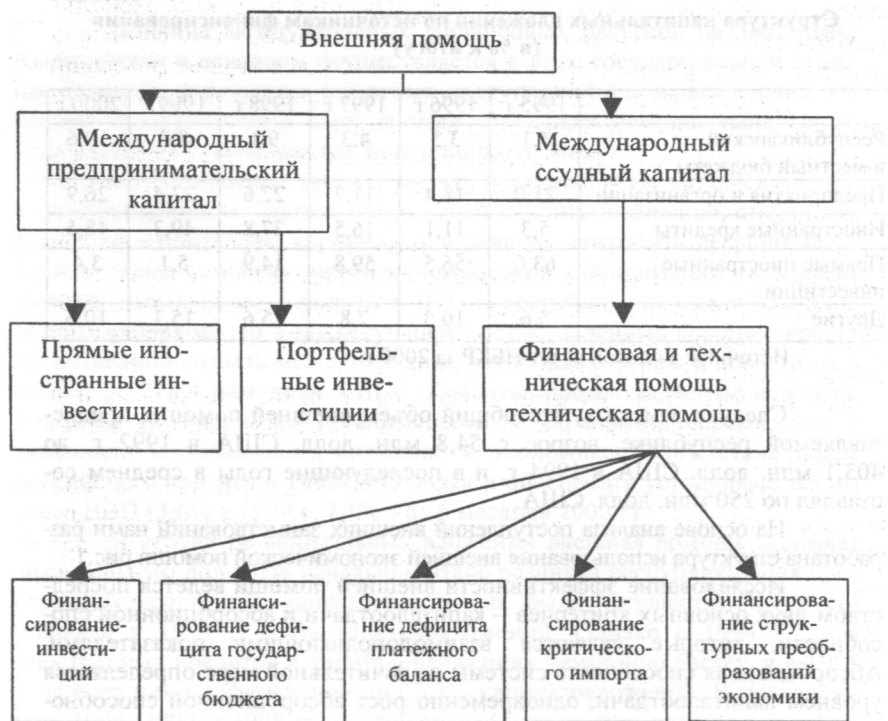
Структура капитальных вложений по источникам финансирования

(в %)

Внешняя помощь

Международный предпринимательский капитал

Международный ссудный капитал

Прямые иностранные инвестиции

Портфельные инвестиции

Финансовая и техническая помощь техническая помощь

Финансирование инвестиций

Финансирование дефицита государственного бюджета

Финансирование дефицита платежного баланса

Финансирование критического импорта

Финансирование структурных преобразований экономики

| | 1995 г. | 1996 г. | 1997 г. | 1998 г. | 1999 г. | 2000 г. |
|---|---|---|---|---|---|---|
| Республиканский и местный бюджеты | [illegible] | 3,3 | 4,3 | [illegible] | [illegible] | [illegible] |
| Предприятия и организации | 22,0 | 23,8 | 11,7 | 22,6 | 23,4 | 26,5 |
| Иностранные кредиты | 5,3 | 11,1 | 15,5 | 27,8 | 40,3 | 38,5 |
| Прямые иностранные инвестиции | 63,0 | 56,5 | 59,8 | 44,0 | 5,1 | 3,4 |
| Другие | 5,6 | 10,3 | 7,8 | 5,6 | 15,1 | 10,6 |

Источник: данные МВЭС КР за 2000 г.

Следует отметить, что общий объем внешней помощи, предоставляемой республике, возрос с 54,8 млн. долл. США в 1992 г. до 405,1 млн. долл. США в 1994 г. и в последующие годы в среднем составлял по 250 млн. долл. США.

На основе анализа поступлений внешних заимствований нами разработана структура использования внешней экономической помощи (рис.1).

Исследование эффективности внешней помощи ведется посредством основных показателей — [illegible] собственного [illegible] АБ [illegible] определения уровня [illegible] одновременно рост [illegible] способно-